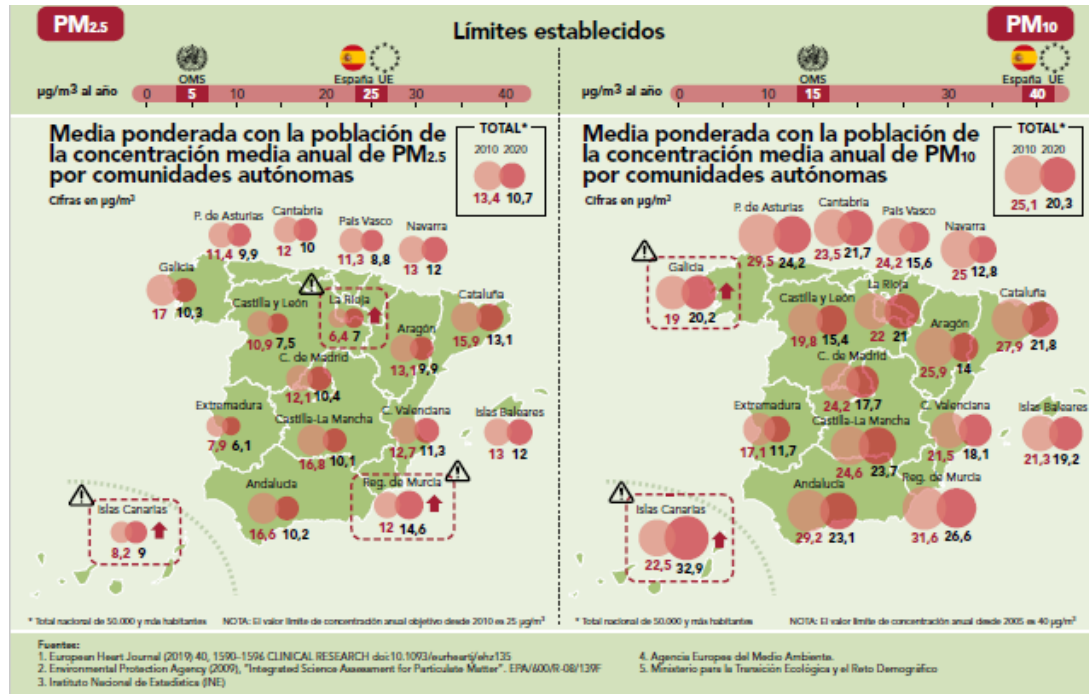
$PM_{2.5}$

Límites establecidos

$PM_{10}$

OMS

España UE

μg/m3 al año 0 5 10 20 25 30 40

OMS

España UE

μg/m3 al año 0 10 15 30 40

Media ponderada con la población de la concentración media anual de $PM_{2.5}$ por comunidades autónomas

Cifras en μg/m3

TOTAL*
2010 2020
13,4 10,7

P. de Asturias 11,4 9,9
Cantabria 12 10
País Vasco 11,3 8,8
Navarra 13 12
Galicia 17 10,3
Castilla y León 10,9 7,5
La Rioja 6,4 7
Cataluña 15,9 13,1
Aragón 13,1 9,9
C. de Madrid 12,1 10,4
Extremadura 7,9 6,1
Castilla-La Mancha 16,8 10,1
C. Valenciana 12,7 11,3
Islas Baleares 13 12
Andalucía 16,6 10,2
Reg. de Murcia 12 14,6
Islas Canarias 8,2 9

* Total nacional de 50.000 y más habitantes

NOTA: El valor límite de concentración anual objetivo desde 2010 es 25 μg/m3

Media ponderada con la población de la concentración media anual de $PM_{10}$ por comunidades autónomas

Cifras en μg/m3

TOTAL*
2010 2020
25,1 20,3

P. de Asturias 29,5 24,2
Cantabria 23,5 21,7
País Vasco 24,2 15,6
Navarra 25 12,8
Galicia 19 20,2
Castilla y León 19,8 15,4
La Rioja 22 21
Cataluña 27,9 21,8
Aragón 25,9 14
C. de Madrid 24,2 17,7
Extremadura 17,1 11,7
Castilla-La Mancha 24,6 23,7
C. Valenciana 21,5 18,1
Islas Baleares 21,3 19,2
Andalucía 29,2 23,1
Reg. de Murcia 31,6 26,6
Islas Canarias 22,5 32,9

* Total nacional de 50.000 y más habitantes

NOTA: El valor límite de concentración anual desde 2005 es 40 μg/m3

Fuentes:
1. European Heart Journal (2019) 40, 1590–1596 CLINICAL RESEARCH doi:10.1093/eurheartj/ehz135
2. Environmental Protection Agency (2009), "Integrated Science Assessment for Particulate Matter". EPA/600/R-08/139F
3. Instituto Nacional de Estadística (INE)
4. Agencia Europea del Medio Ambiente.
5. Ministerio para la Transición Ecológica y el Reto Demográfico